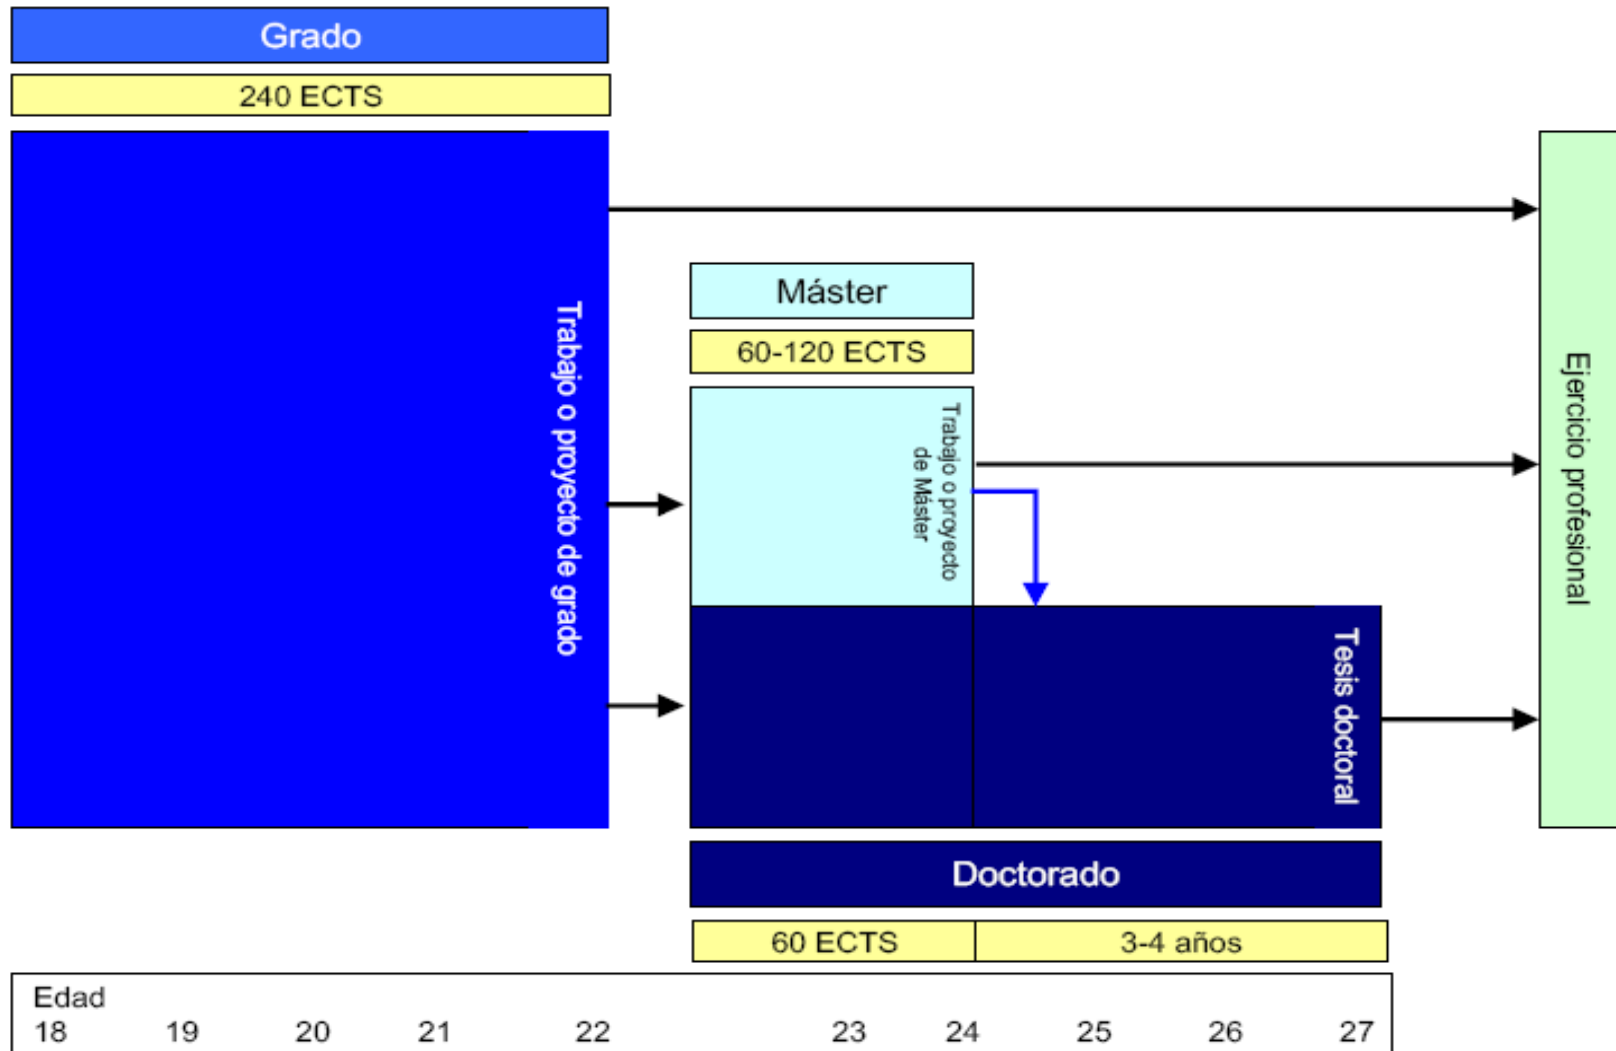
Grado

240 ECTS

Trabajo o proyecto de grado

Máster

60-120 ECTS

Trabajo o proyecto de Máster

Tesis doctoral

Ejercicio profesional

Doctorado

60 ECTS

3-4 años

Edad

18 19 20 21 22 23 24 25 26 27